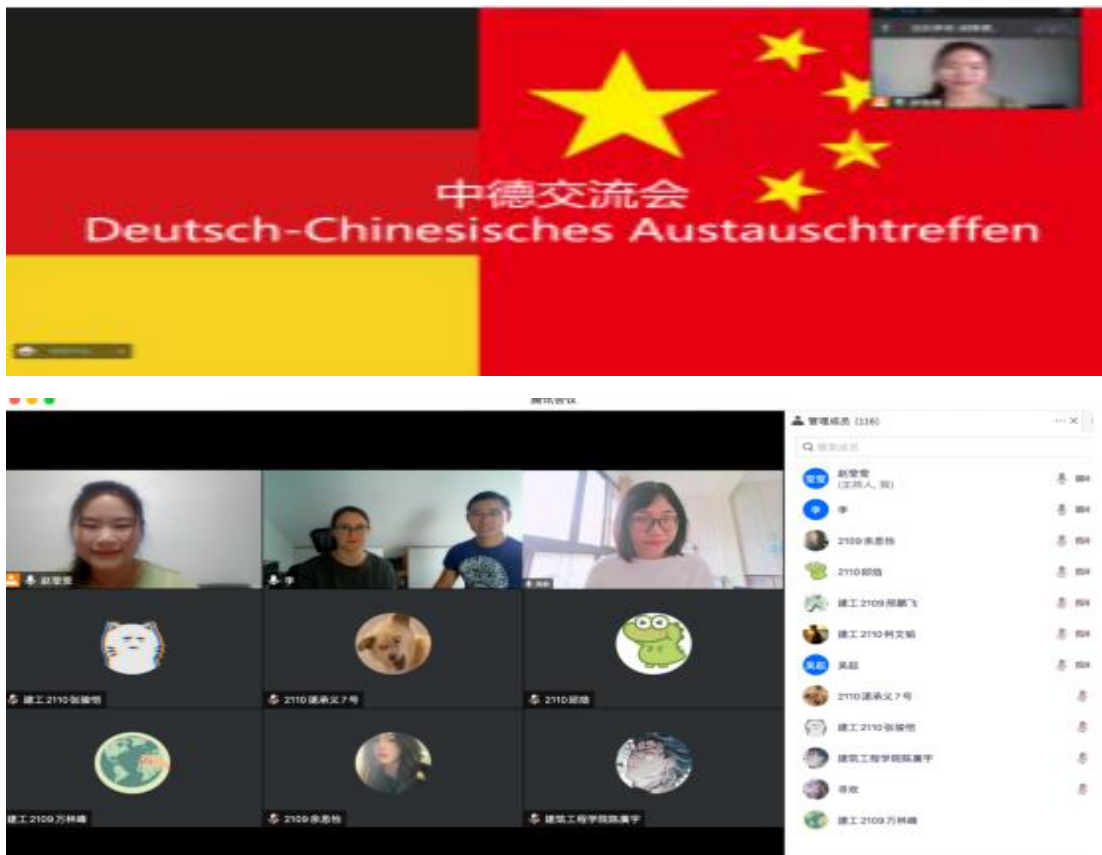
中德交流会
Deutsch-Chinesisches Austauschtreffen

腾讯会议

赵莹莹
李
吴超

建工2110张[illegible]
2110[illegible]7号
2110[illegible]
建工2109万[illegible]
2109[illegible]
建筑工程学院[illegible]

管理成员 (116)
搜索成员
赵莹莹 (主持人, 我)
李
2109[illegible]
2110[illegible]
建工2109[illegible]
建工2110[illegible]
吴超
2110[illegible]7号
建工2110张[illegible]
建筑工程学院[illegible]
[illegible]
建工2109万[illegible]